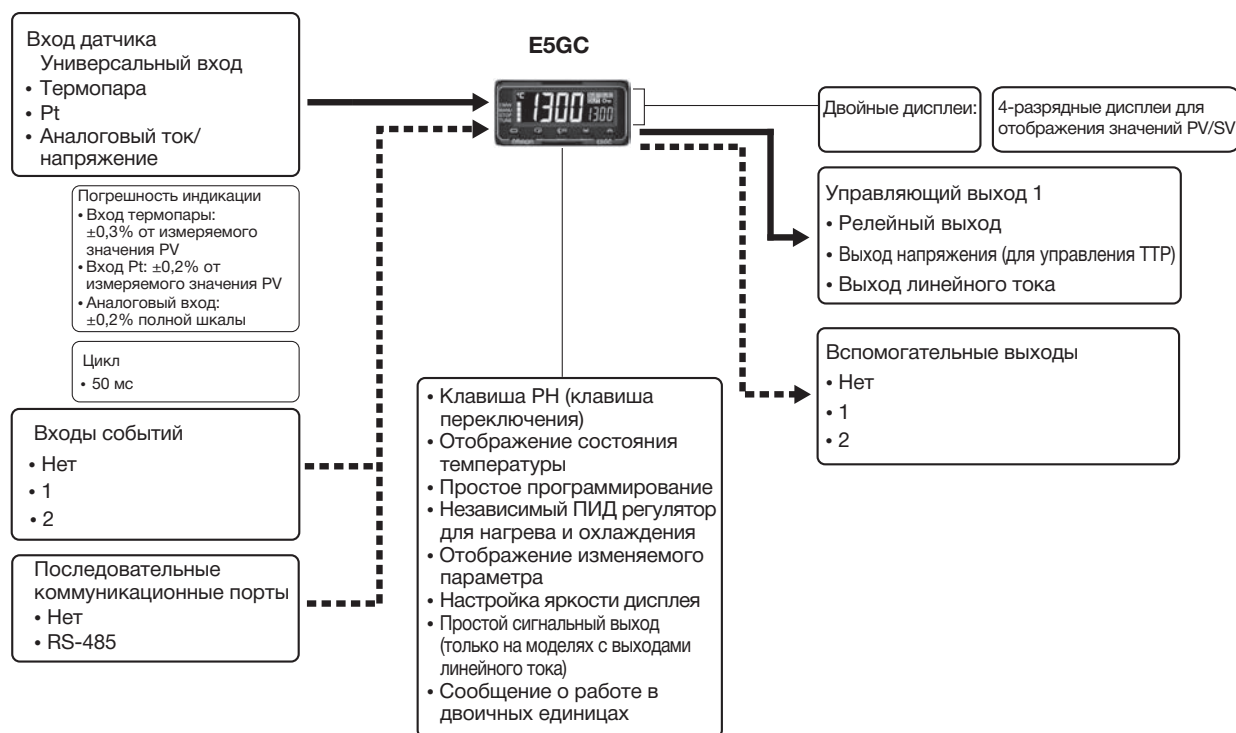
Вход датчика
Универсальный вход
• Термопара
• Pt
• Аналоговый ток/напряжение

Погрешность индикации
• Вход термопары: ±0,3% от измеряемого значения PV
• Вход Pt: ±0,2% от измеряемого значения PV
• Аналоговый вход: ±0,2% полной шкалы

Цикл
• 50 мс

Входы событий
• Нет
• 1
• 2

Последовательные коммуникационные порты
• Нет
• RS-485

E5GC

1300
1300
omron
E5GC

Двойные дисплеи:

4-разрядные дисплеи для отображения значений PV/SV

Управляющий выход 1
• Релейный выход
• Выход напряжения (для управления ТТР)
• Выход линейного тока

Вспомогательные выходы
• Нет
• 1
• 2

• Клавиша PH (клавиша переключения)
• Отображение состояния температуры
• Простое программирование
• Независимый ПИД регулятор для нагрева и охлаждения
• Отображение изменяемого параметра
• Настройка яркости дисплея
• Простой сигнальный выход (только на моделях с выходами линейного тока)
• Сообщение о работе в двоичных единицах